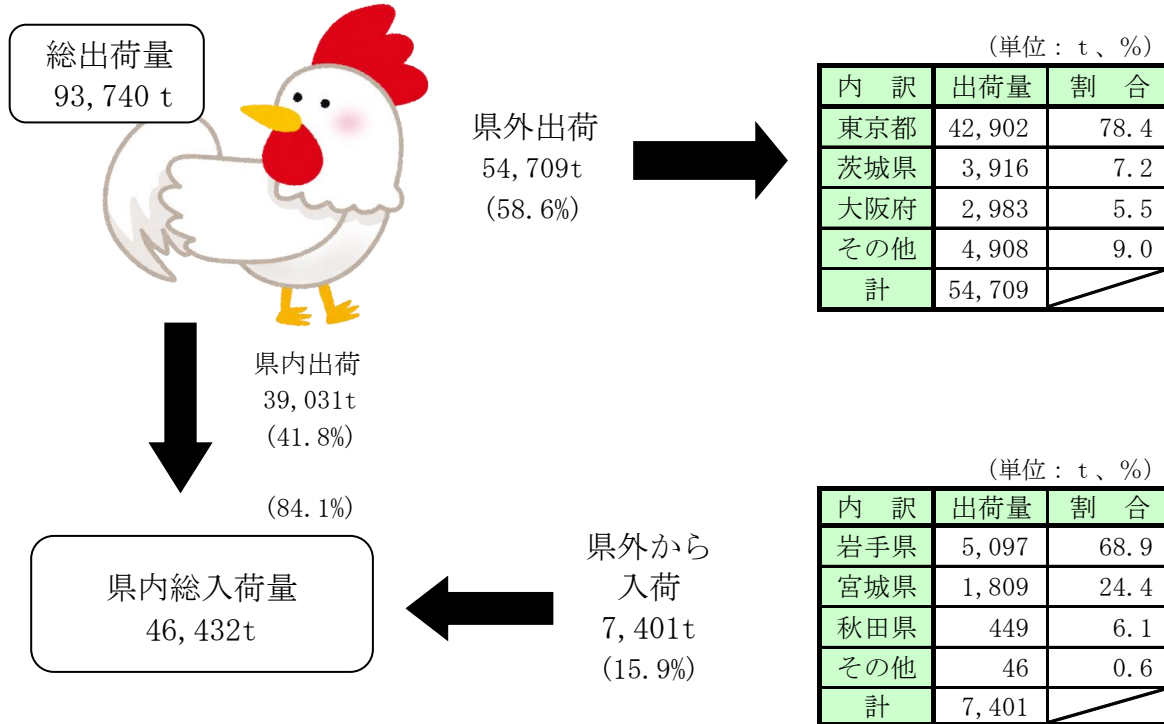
総出荷量
93,740 t

県外出荷
54,709t
(58.6%)

(単位：t、%)

| 内　訳 | 出荷量 | 割　合 |
|---|---|---|
| 東京都 | 42,902 | 78.4 |
| 茨城県 | 3,916 | 7.2 |
| 大阪府 | 2,983 | 5.5 |
| その他 | 4,908 | 9.0 |
| 計 | 54,709 | |

県内出荷
39,031t
(41.8%)

(84.1%)

県内総入荷量
46,432t

県外から
入荷
7,401t
(15.9%)

(単位：t、%)

| 内　訳 | 出荷量 | 割　合 |
|---|---|---|
| 岩手県 | 5,097 | 68.9 |
| 宮城県 | 1,809 | 24.4 |
| 秋田県 | 449 | 6.1 |
| その他 | 46 | 0.6 |
| 計 | 7,401 | |